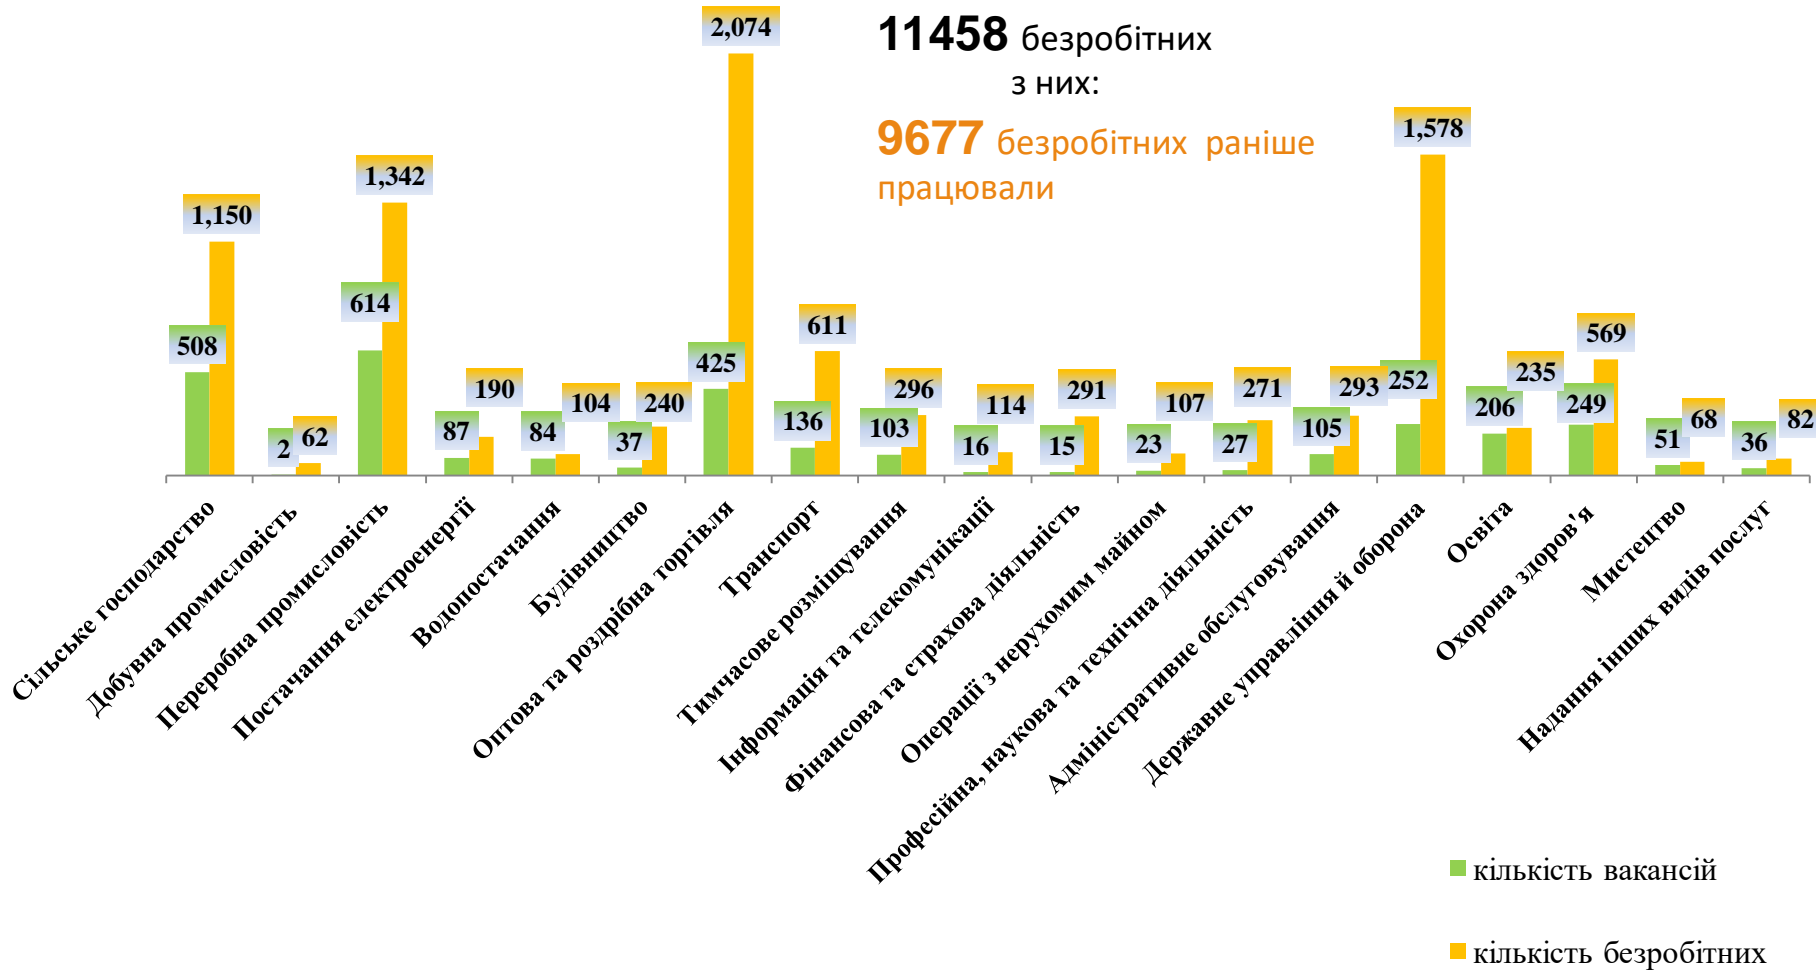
11458 безробітних
з них:
9677 безробітних раніше працювали

| | кількість вакансій | кількість безробітних |
|---|---|---|
| Сільське господарство | 508 | 1,150 |
| Добувна промисловість | 2 | 62 |
| Переробна промисловість | 614 | 1,342 |
| Постачання електроенергії | 87 | 190 |
| Водопостачання | 84 | 104 |
| Будівництво | 37 | 240 |
| Оптова та роздрібна торгівля | 425 | 2,074 |
| Транспорт | 136 | 611 |
| Тимчасове розміщування | 103 | 296 |
| Інформація та телекомунікації | 16 | 114 |
| Фінансова та страхова діяльність | 15 | 291 |
| Операції з нерухомим майном | 23 | 107 |
| Професійна, наукова та технічна діяльність | 27 | 271 |
| Адміністративне обслуговування | 105 | 293 |
| Державне управління й оборона | 252 | 1,578 |
| Освіта | 206 | 235 |
| Охорона здоров'я | 249 | 569 |
| Мистецтво | 51 | 68 |
| Надання інших видів послуг | 36 | 82 |

кількість вакансій
кількість безробітних